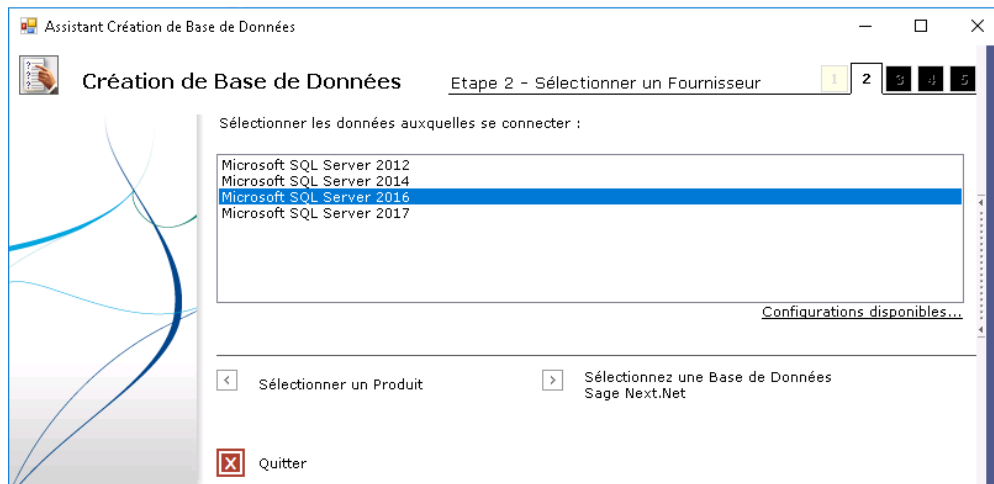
Assistant Création de Base de Données

Création de Base de Données

Etape 2 - Sélectionner un Fournisseur

1 2 3 4 5

Sélectionner les données auxquelles se connecter :

Microsoft SQL Server 2012
Microsoft SQL Server 2014
Microsoft SQL Server 2016
Microsoft SQL Server 2017

Configurations disponibles...

Sélectionner un Produit

Sélectionnez une Base de Données Sage Next.Net

Quitter